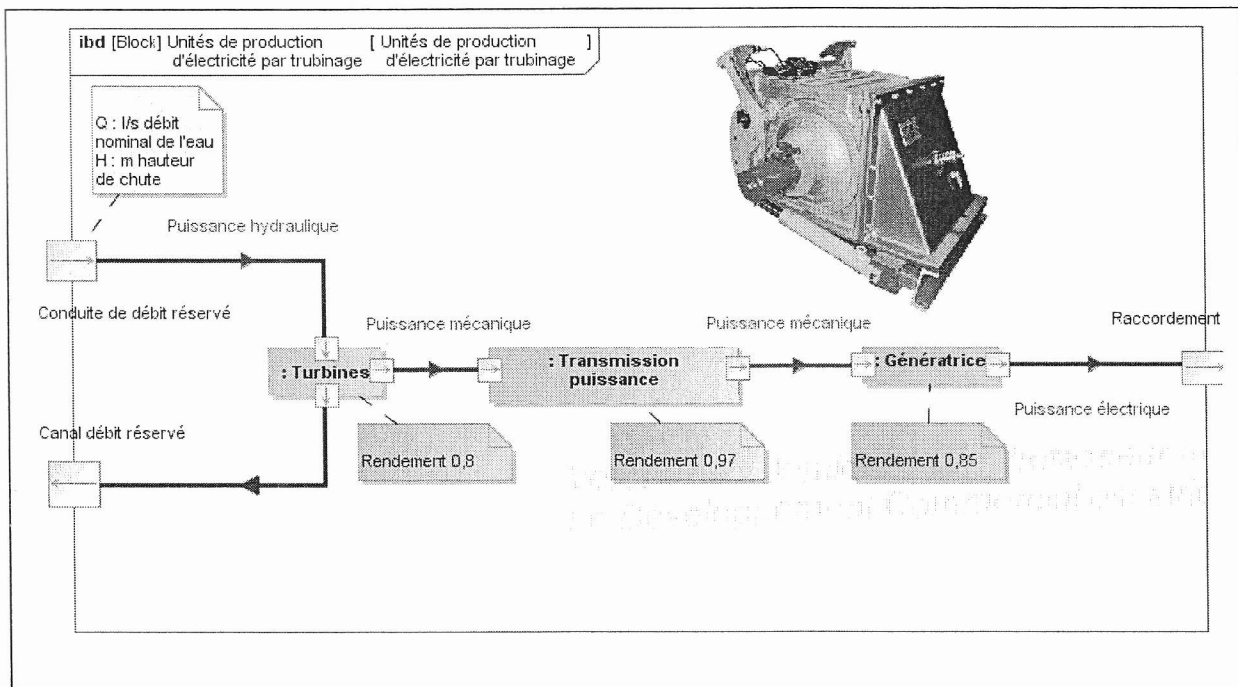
ibd [Block] Unités de production d'électricité par trubinage [ Unités de production d'électricité par trubinage ]

Q : l/s débit nominal de l'eau
H : m hauteur de chute

Puissance hydraulique

Conduite de débit réservé

Puissance mécanique

Puissance mécanique

Raccordement

: Turbines

: Transmission puissance

: Génératrice

Puissance électrique

Canal débit réservé

Rendement 0,8

Rendement 0,97

Rendement 0,85